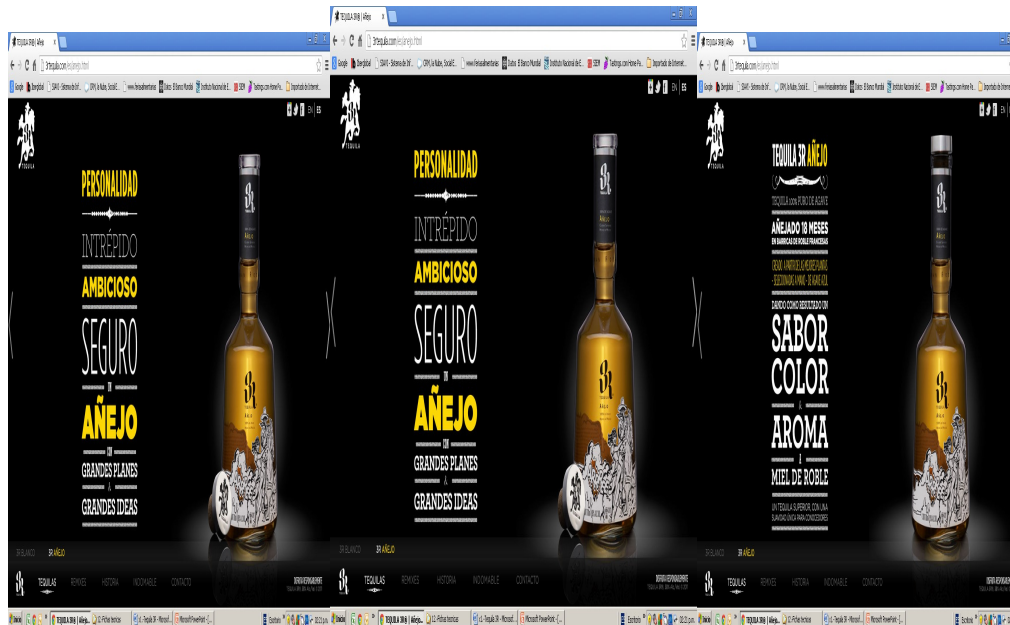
TEQUILA 3R | Añejo
3rtequila.com/es/anejo.html
Google | Elengüital | SIAVI - Sistema de Inf... | CFM, la Nube, Social E... | www.feriasalimentarias | Datos: El Banco Mundial | Instituto Nacional de E... | SEM | Tastings.com Home Pa... | Importado de Internet...
EN | ES
TEQUILA
PERSONALIDAD
INTRÉPIDO
AMBICIOSO
SEGURO
AÑEJO
GRANDES PLANES
GRANDES IDEAS
3R BLANCO 3R AÑEJO
TEQUILAS REMIXES HISTORIA INDOMABLE CONTACTO

TEQUILA 3R | Añejo
3rtequila.com/es/anejo.html
EN | ES
PERSONALIDAD
INTRÉPIDO
AMBICIOSO
SEGURO
AÑEJO
GRANDES PLANES
GRANDES IDEAS
3R BLANCO 3R AÑEJO
TEQUILAS REMIXES HISTORIA INDOMABLE CONTACTO

TEQUILA 3R | Añejo
EN | ES
TEQUILA 3R AÑEJO
TEQUILA 100% PURO DE AGAVE
AÑEJADO 18 MESES
EN BARRICAS DE ROBLE FRANCESAS
DANDO COMO RESULTADO UN
SABOR
COLOR
AROMA
MIEL DE ROBLE
UN TEQUILA SUPERIOR, CON UNA SUAVIDAD ÚNICA PARA CONOCEDORES
3R BLANCO 3R AÑEJO
TEQUILAS REMIXES HISTORIA INDOMABLE CONTACTO
Inicio | TEQUILA 3R® | Añejo | 02. Fichas tecnicas | Microsoft PowerPoint